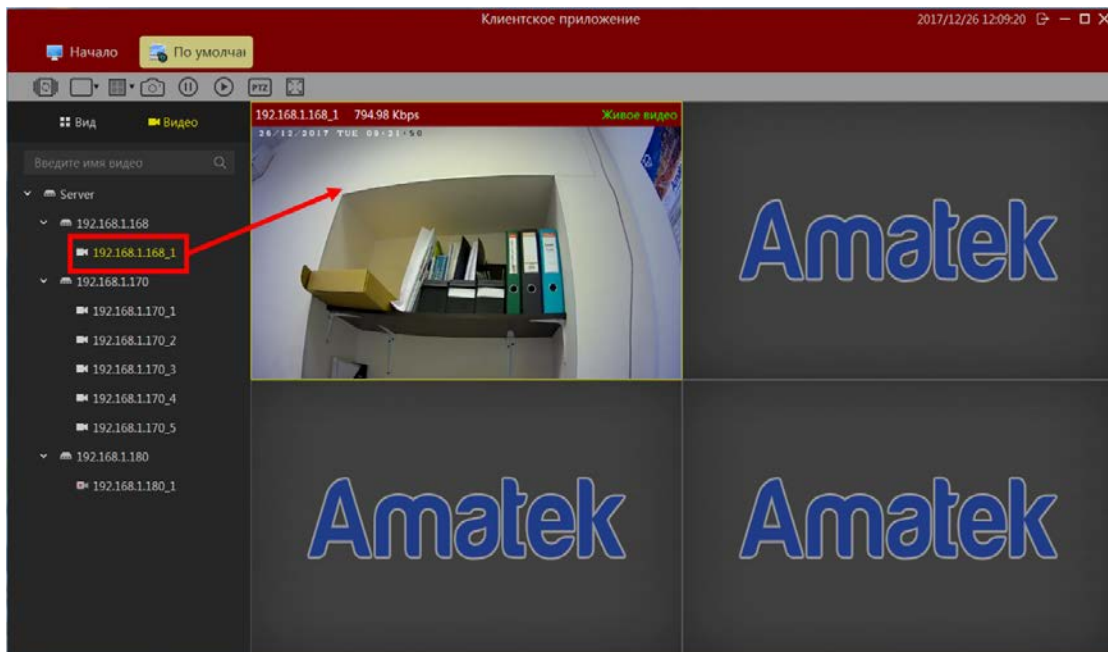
Клиентское приложение

2017/12/26 12:09:20

Начало

По умолчаı

PTZ

Вид

Видео

Введите имя видео

Server

192.168.1.168

192.168.1.168_1

192.168.1.170

192.168.1.170_1

192.168.1.170_2

192.168.1.170_3

192.168.1.170_4

192.168.1.170_5

192.168.1.180

192.168.1.180_1

192.168.1.168_1 794.98 Kbps

Живое видео

26/12/2017 TUE 08:21:50

Amatek

Amatek

Amatek